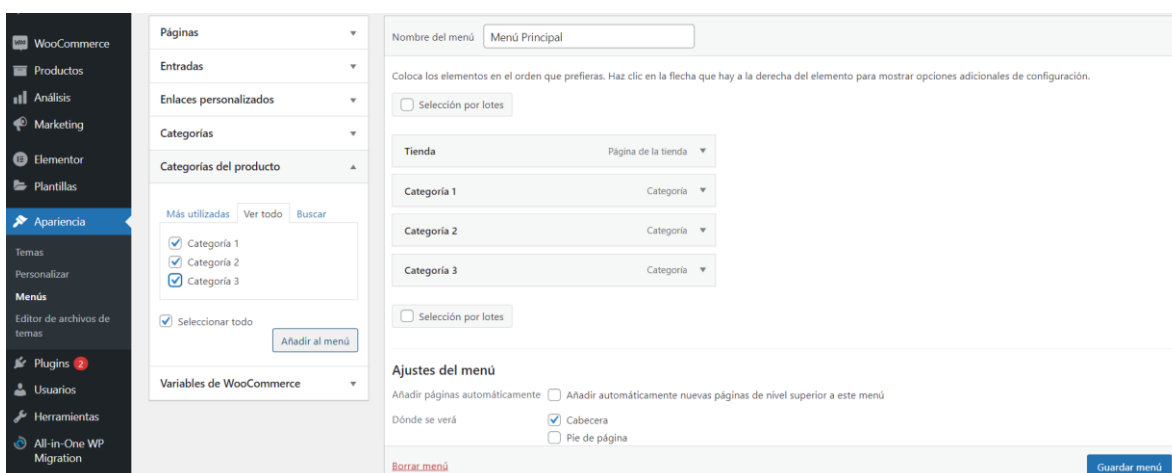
WooCommerce
Productos
Análisis
Marketing
Elementor
Plantillas
Apariencia
Temas
Personalizar
Menús
Editor de archivos de temas
Plugins 2
Usuarios
Herramientas
All-in-One WP Migration

Páginas
Entradas
Enlaces personalizados
Categorías
Categorías del producto
Más utilizadas Ver todo Buscar
Categoría 1
Categoría 2
Categoría 3
Seleccionar todo
Añadir al menú
Variables de WooCommerce

Nombre del menú Menú Principal
Coloca los elementos en el orden que prefieras. Haz clic en la flecha que hay a la derecha del elemento para mostrar opciones adicionales de configuración.
Selección por lotes
Tienda Página de la tienda
Categoría 1 Categoría
Categoría 2 Categoría
Categoría 3 Categoría
Selección por lotes

Ajustes del menú
Añadir páginas automáticamente Añadir automáticamente nuevas páginas de nivel superior a este menú
Dónde se verá Cabecera
Pie de página
Borrar menú
Guardar menú